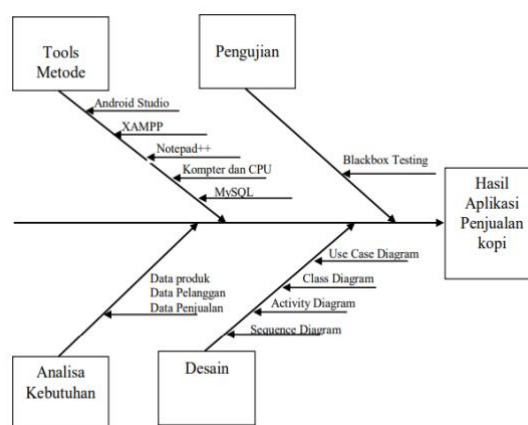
Tools Metode

Android Studio
XAMPP
Notepad++
Kompter dan CPU
MySQL

Pengujian

Blackbox Testing

Hasil Aplikasi Penjualan kopi

Data produk
Data Pelanggan
Data Penjualan

Analisa Kebutuhan

Use Case Diagram
Class Diagram
Activity Diagram
Sequence Diagram

Desain